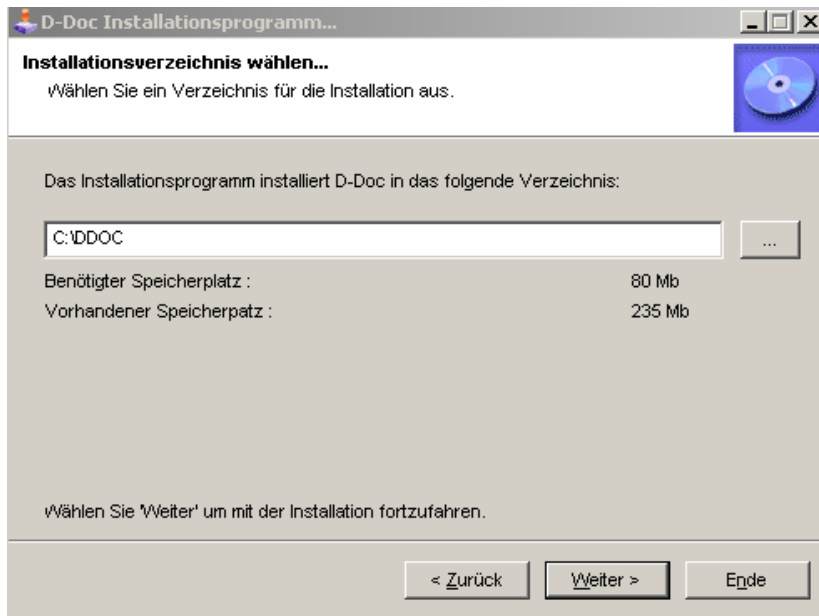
D-Doc Installationsprogramm...

Installationsverzeichnis wählen...
Wählen Sie ein Verzeichnis für die Installation aus.

Das Installationsprogramm installiert D-Doc in das folgende Verzeichnis:

C:\DDOC

...

Benötigter Speicherplatz : 80 Mb
Vorhandener Speicherpatz : 235 Mb

Wählen Sie 'Weiter' um mit der Installation fortzufahren.

< Zurück Weiter > Ende